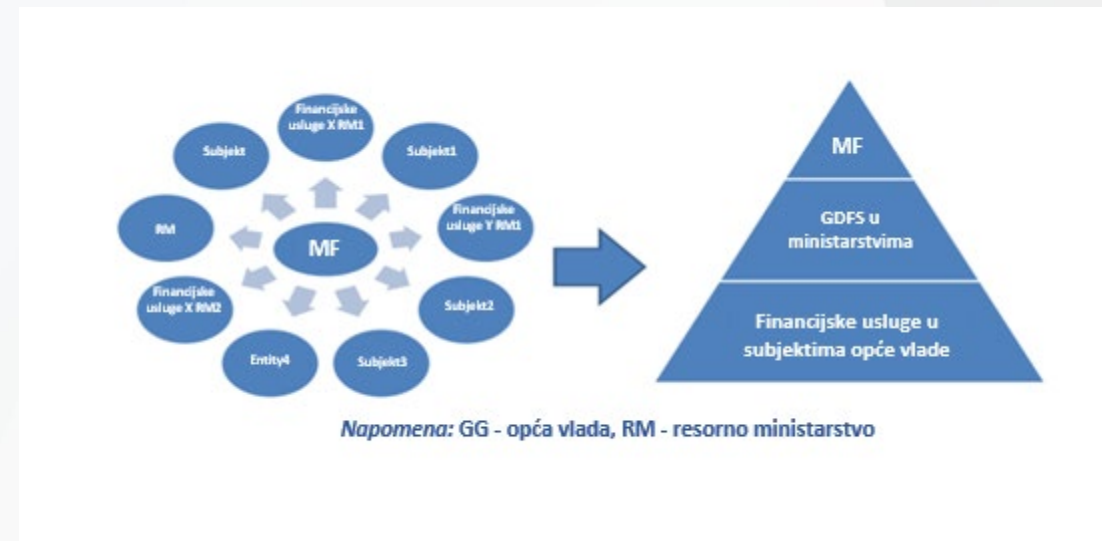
Financijske usluge X RM1

Subjekt

Subjekt1

RM

MF

Financijske usluge Y RM1

Financijske usluge X RM2

Subjekt2

Entity4

Subjekt3

MF

GDFS u ministarstvima

Financijske usluge u subjektima opće vlade

Napomena: GG - opća vlada, RM - resorno ministarstvo